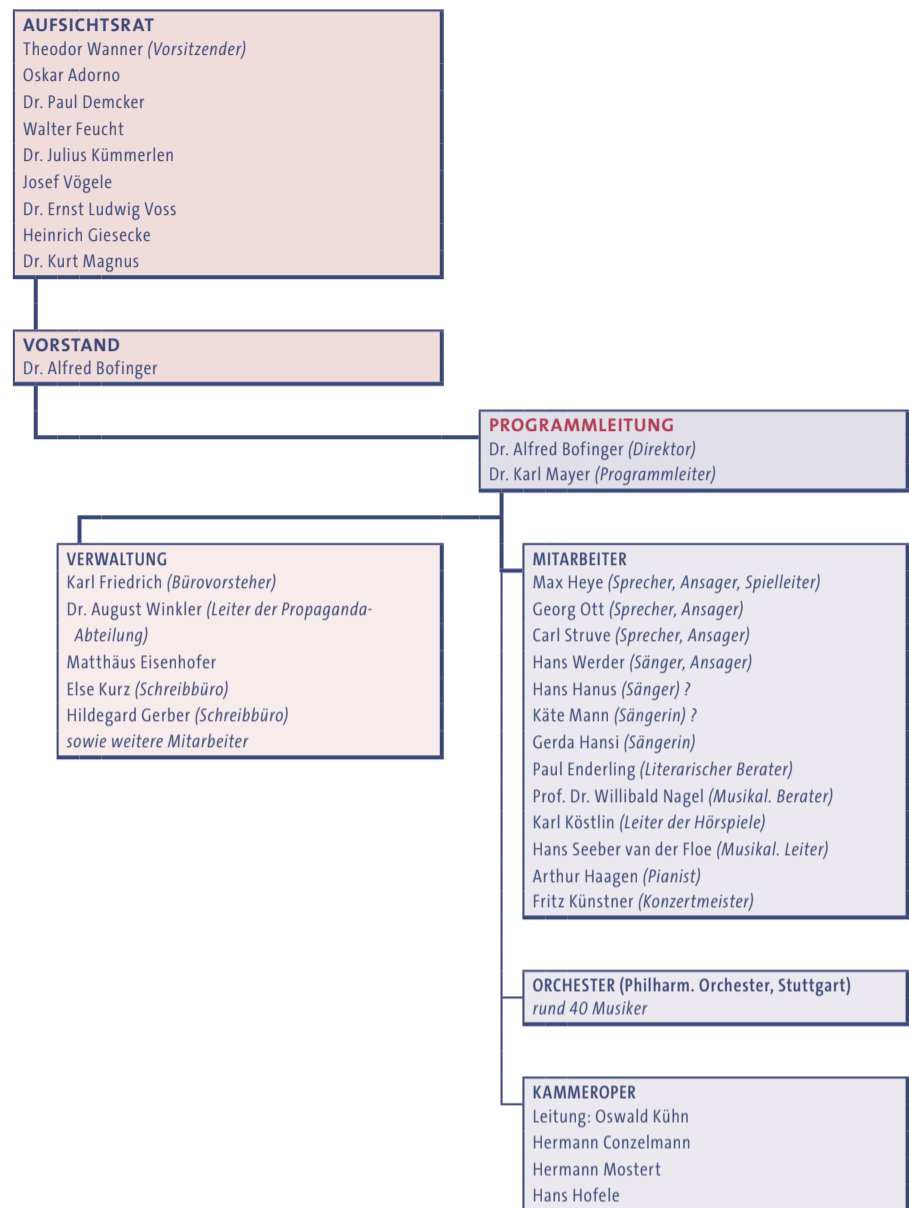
AUFSICHTSRAT
Theodor Wanner (Vorsitzender)
Oskar Adorno
Dr. Paul Demcker
Walter Feucht
Dr. Julius Kümmerlen
Josef Vögele
Dr. Ernst Ludwig Voss
Heinrich Giesecke
Dr. Kurt Magnus

VORSTAND
Dr. Alfred Bofinger

PROGRAMMLEITUNG
Dr. Alfred Bofinger (Direktor)
Dr. Karl Mayer (Programmleiter)

VERWALTUNG
Karl Friedrich (Bürovorsteher)
Dr. August Winkler (Leiter der Propaganda-Abteilung)
Matthäus Eisenhofer
Else Kurz (Schreibbüro)
Hildegard Gerber (Schreibbüro)
sowie weitere Mitarbeiter

MITARBEITER
Max Heye (Sprecher, Ansager, Spielleiter)
Georg Ott (Sprecher, Ansager)
Carl Struve (Sprecher, Ansager)
Hans Werder (Sänger, Ansager)
Hans Hanus (Sänger) ?
Käte Mann (Sängerin) ?
Gerda Hansi (Sängerin)
Paul Enderling (Literarischer Berater)
Prof. Dr. Willibald Nagel (Musikal. Berater)
Karl Köstlin (Leiter der Hörspiele)
Hans Seeber van der Floe (Musikal. Leiter)
Arthur Haagen (Pianist)
Fritz Künstner (Konzertmeister)

ORCHESTER (Philharm. Orchester, Stuttgart)
rund 40 Musiker

KAMMEROPER
Leitung: Oswald Kühn
Hermann Conzelmann
Hermann Mostert
Hans Hofele